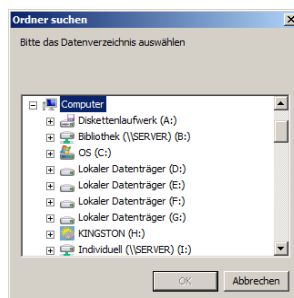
Ordner suchen

Bitte das Datenverzeichnis auswählen

Computer
Diskettenlaufwerk (A:)
Bibliothek (\\SERVER) (B:)
OS (C:)
Lokaler Datenträger (D:)
Lokaler Datenträger (E:)
Lokaler Datenträger (F:)
Lokaler Datenträger (G:)
KINGSTON (H:)
Individuell (\\SERVER) (I:)

OK
Abbrechen